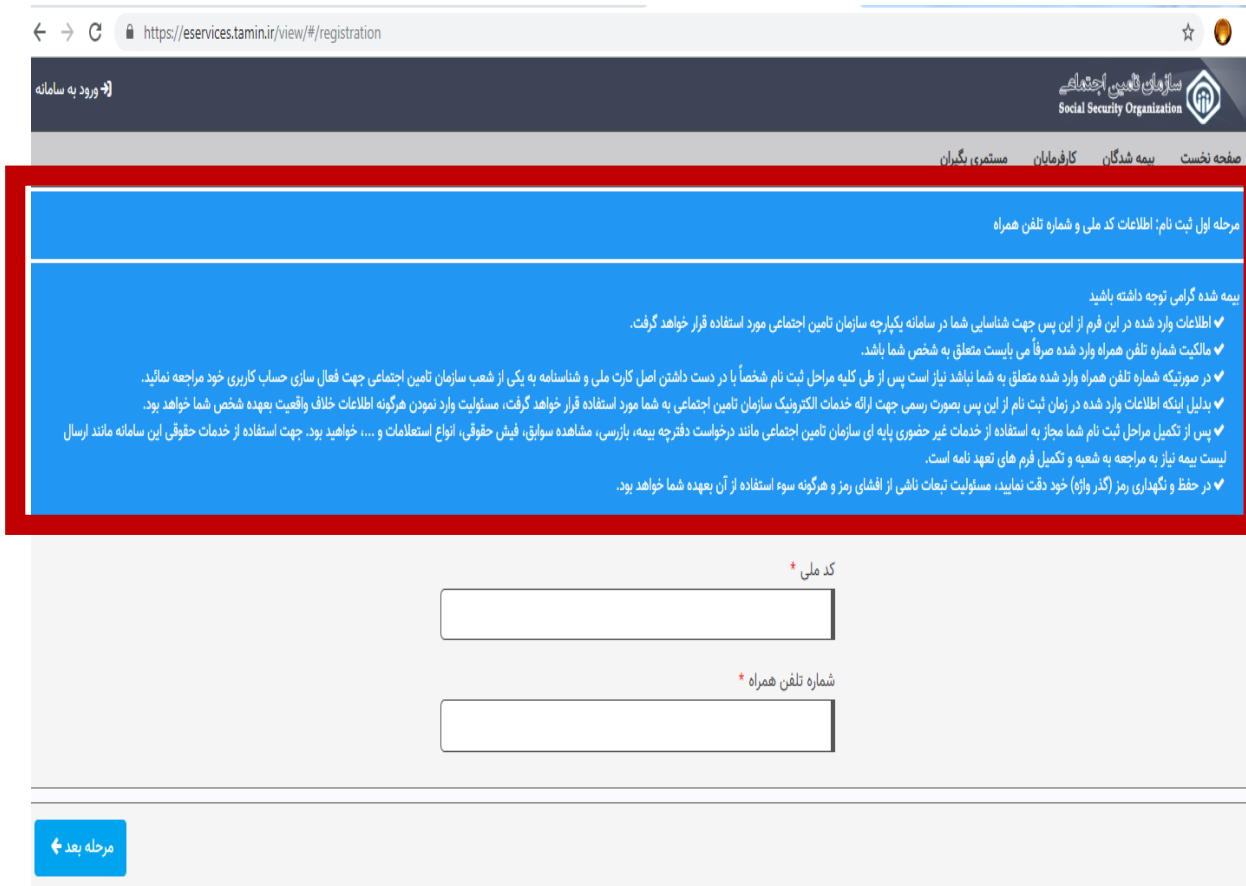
https://eservices.tamin.ir/view/#/registration

ورود به سامانه

سازمان تامین اجتماعی
Social Security Organization

صفحه نخست بیمه شدگان کارفرمایان مستمری بگیران

مرحله اول ثبت نام: اطلاعات کد ملی و شماره تلفن همراه

بیمه شده گرامی توجه داشته باشید
✔ اطلاعات وارد شده در این فرم از این پس جهت شناسایی شما در سامانه یکپارچه سازمان تامین اجتماعی مورد استفاده قرار خواهد گرفت.
✔ مالکیت شماره تلفن همراه وارد شده صرفاً می بایست متعلق به شخص شما باشد.
✔ در صورتیکه شماره تلفن همراه وارد شده متعلق به شما نباشد نیاز است پس از طی کلیه مراحل ثبت نام شخصاً با در دست داشتن اصل کارت ملی و شناسنامه به یکی از شعب سازمان تامین اجتماعی جهت فعال سازی حساب کاربری خود مراجعه نمائید.
✔ بدلیل اینکه اطلاعات وارد شده در زمان ثبت نام از این پس بصورت رسمی جهت ارائه خدمات الکترونیک سازمان تامین اجتماعی به شما مورد استفاده قرار خواهد گرفت، مسئولیت وارد نمودن هرگونه اطلاعات خلاف واقعیت بعهده شخص شما خواهد بود.
✔ پس از تکمیل مراحل ثبت نام شما مجاز به استفاده از خدمات غیر حضوری پایه ای سازمان تامین اجتماعی مانند درخواست دفترچه بیمه، بازرسی، مشاهده سوابق، فیش حقوقی، انواع استعلامات و ...، خواهید بود. جهت استفاده از خدمات حقوقی این سامانه مانند ارسال لیست بیمه نیاز به مراجعه به شعبه و تکمیل فرم های تعهد نامه است.
✔ در حفظ و نگهداری رمز (گذر واژه) خود دقت نمایید، مسئولیت تبعات ناشی از افشای رمز و هرگونه سوء استفاده از آن بعهده شما خواهد بود.

کد ملی *

شماره تلفن همراه *

مرحله بعد